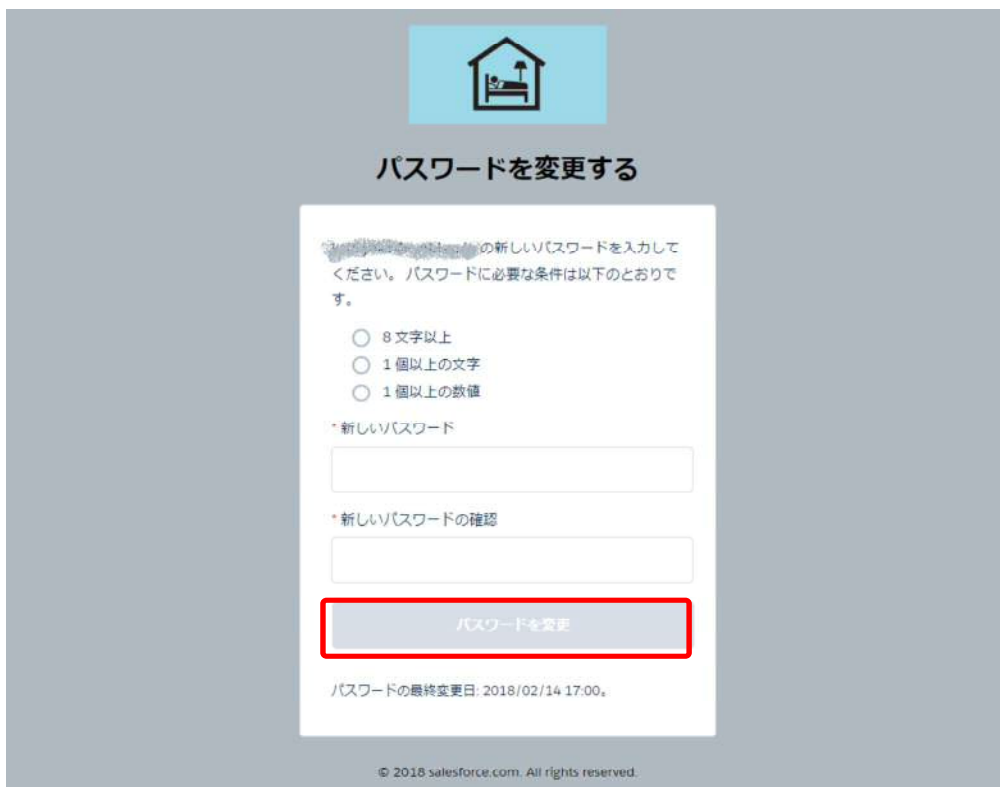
パスワードを変更する

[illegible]の新しいパスワードを入力してください。パスワードに必要な条件は以下のとおりです。

8 文字以上
1 個以上の文字
1 個以上の数値

* 新しいパスワード

* 新しいパスワードの確認

パスワードを変更

パスワードの最終変更日: 2018/02/14 17:00。

© 2018 salesforce.com. All rights reserved.